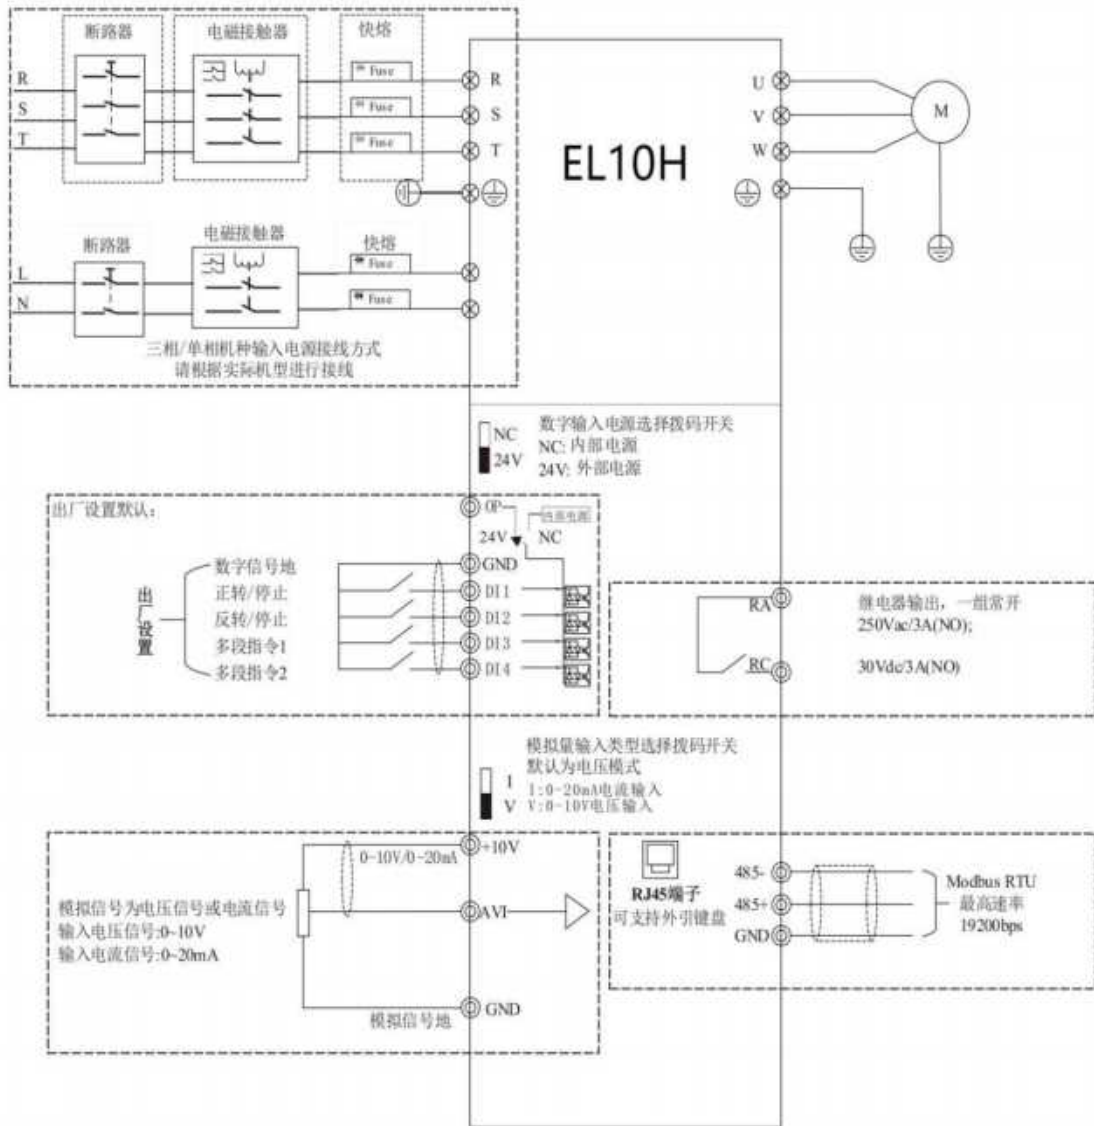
断路器 电磁接触器 快熔

R
S
T

Fuse
Fuse
Fuse

R
S
T

EL10H

U
V
W

M

断路器 电磁接触器 快熔

L
N

Fuse
Fuse

三相/单相机种输入电源接线方式
请根据实际机型进行接线

NC
24V

数字输入电源选择拨码开关
NC: 内部电源
24V: 外部电源

出厂设置默认:

OP
24V NC
内部电源

出厂设置

数字信号地 GND
正转/停止 DI1
反转/停止 DI2
多段指令1 DI3
多段指令2 DI4

RA
RC

继电器输出，一组常开
250Vac/3A(NO);
30Vdc/3A(NO)

模拟量输入类型选择拨码开关
默认为电压模式

I
V

I:0-20mA电流输入
V:0-10V电压输入

0-10V/0-20mA
+10V
AVI
GND

模拟信号为电压信号或电流信号
输入电压信号:0~10V
输入电流信号:0~20mA

模拟信号地

RJ45端子
可支持外引键盘

485-
485+
GND

Modbus RTU
最高速率
19200bps